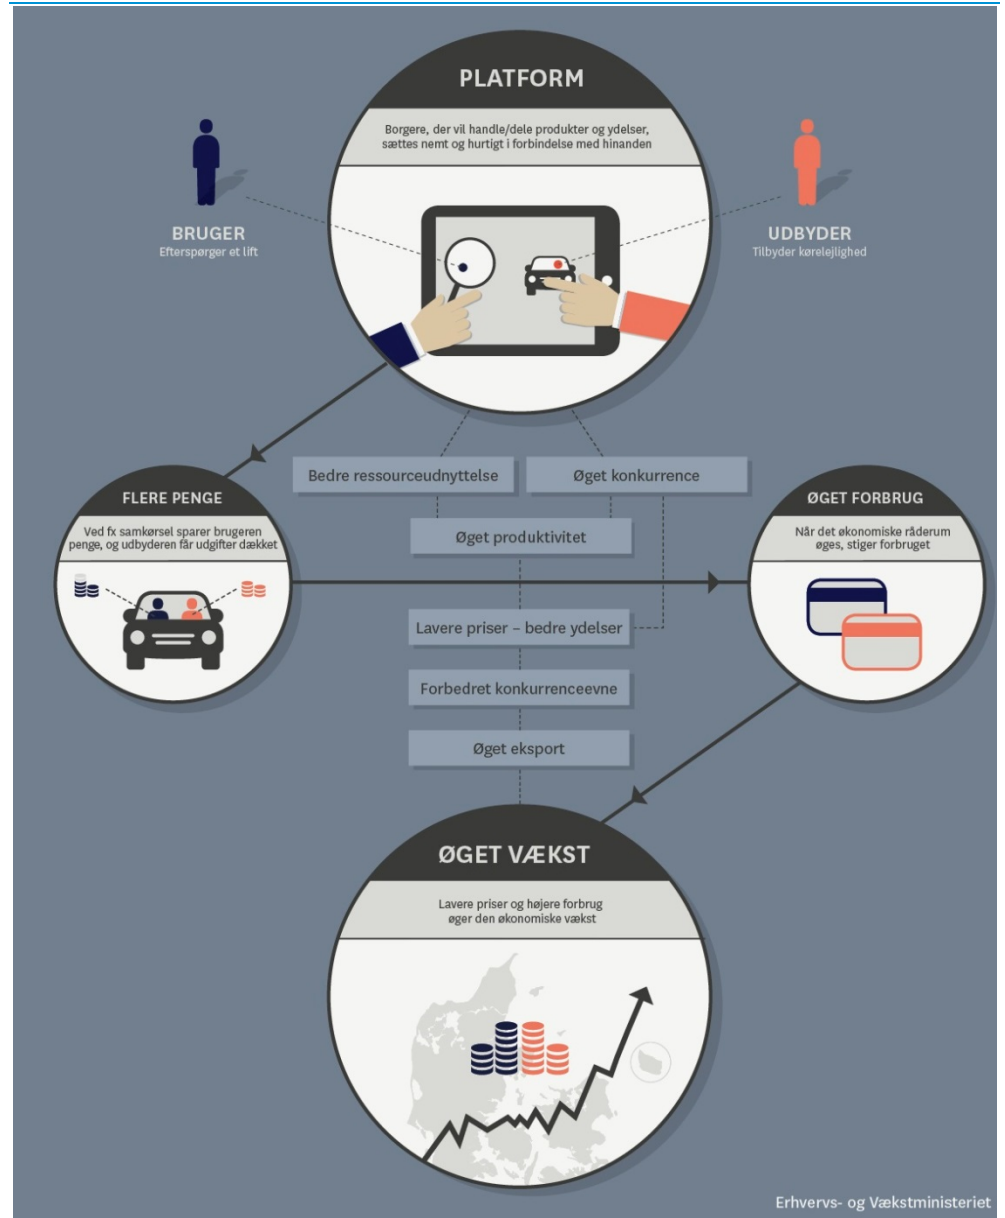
PLATFORM

Borgere, der vil handle/dele produkter og ydelser, sættes nemt og hurtigt i forbindelse med hinanden

BRUGER
Efterspørger et lift

UDBYDER
Tilbyder kørelejlighed

Bedre ressourceudnyttelse

Øget konkurrence

FLERE PENGE

Ved fx samkørsel sparer brugeren penge, og udbyderen får udgifter dækket

Øget produktivitet

ØGET FORBRUG

Når det økonomiske råderum øges, stiger forbruget

Lavere priser – bedre ydelser

Forbedret konkurrenceevne

Øget eksport

ØGET VÆKST

Lavere priser og højere forbrug øger den økonomiske vækst

Erhvervs- og Vækstministeriet